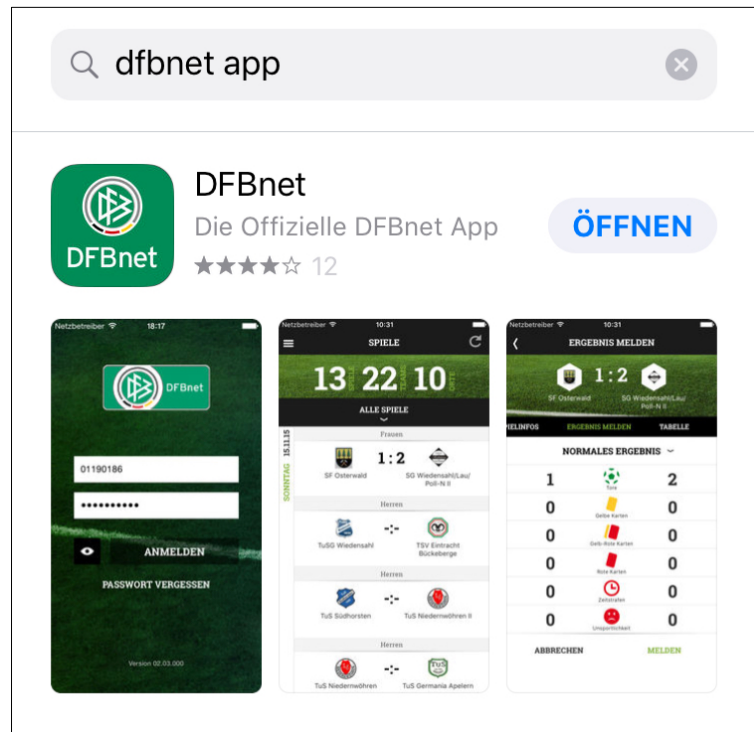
dfbnet app

DFBnet

DFBnet
Die Offizielle DFBnet App
★★★★☆ 12

ÖFFNEN

Netzbetreiber 18:17

DFBnet

01190186

••••••••••

ANMELDEN

PASSWORT VERGESSEN

Version 02.03.000

Netzbetreiber 10:31

SPIELE

13 22 10

ALLE SPIELE

Frauen

SONNTAG 15.11.15

SF Osterwald 1 : 2 SG Wiedensahl/Lau/Poll-N II

Herren

TuSG Wiedensahl -:- TSV Eintracht Bückeberge

Herren

TuS Südhorsten -:- TuS Niedernwöhren II

Herren

TuS Niedernwöhren -:- TuS Germania Apelern

Netzbetreiber 10:31

ERGEBNIS MELDEN

1 : 2

SF Osterwald SG Wiedensahl/Lau/Poll-N II

PIELINFOS ERGEBNIS MELDEN TABELLE

NORMALES ERGEBNIS

1 Tore 2

0 Gelbe Karten 0

0 Gelb-Rote Karten 0

0 Rote Karten 0

0 Zeitstrafen 0

0 Unsportlichkeit 0

ABBRECHEN MELDEN